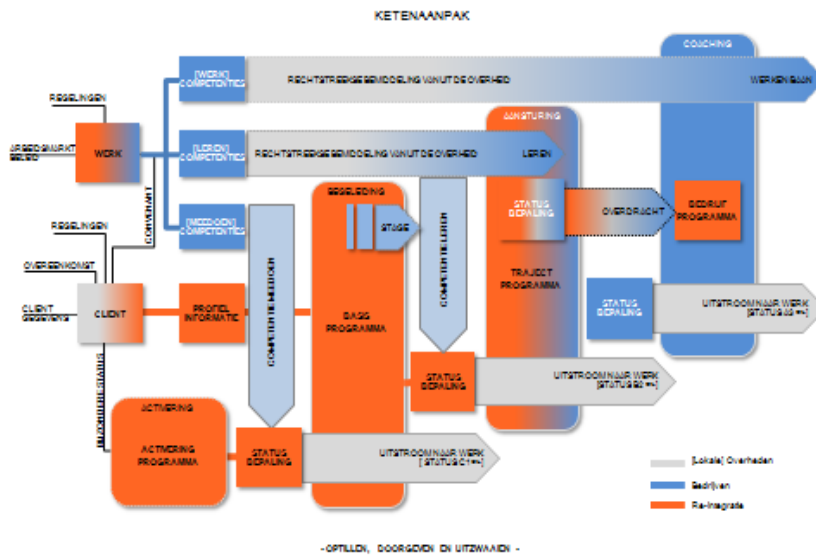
KETENAANPAK

COACHING

[WERK] COMPETENTIES

RECHTSTREEKSE BEMIDDELING VANUIT DE OVERHEID

WERKENBAAN

REGELINGEN

ARBEIDSMARKT BELEID

WERK

AANSTURING

[LEREN] COMPETENTIES

RECHTSTREEKSE BEMIDDELING VANUIT DE OVERHEID

LEREN

CONVENANT

BEGELEIDING

REGELINGEN

[MEEDOEN] COMPETENTIES

STAGE

STATUS BEPALING

OVERDRACHT

BEDRIJF PROGRAMMA

COMPETENTIE LEREN

TRAJECT PROGRAMMA

OVEREENKOMST

STATUS BEPALING

UITSTROOM NAAR WERK [STATUS B3 ++]

CLIENT GEGEVENS

CLIENT

PROFIEL INFORMATIE

COMPETENTIE MEEDOEN

BASIS PROGRAMMA

STATUS BEPALING

UITSTROOM NAAR WERK [STATUS B2 ++]

BEKOSTIGING

ACTIVERING

ACTIVERING PROGRAMMA

STATUS BEPALING

UITSTROOM NAAR WERK [STATUS C1 ++]

[Lokale] Overheden

Bedrijven

Re-integratie

- OPTILLEN, DOORGEVEN EN UITZWAAIEN -